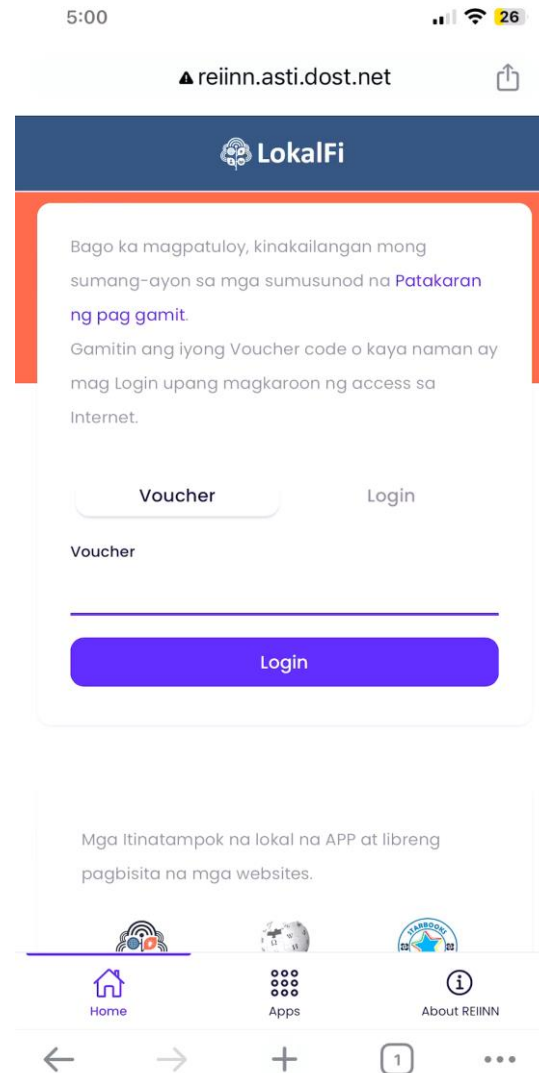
5:00

26

reiinn.asti.dost.net

LokalFi

Bago ka magpatuloy, kinakailangan mong sumang-ayon sa mga sumusunod na Patakaran ng pag gamit.
Gamitin ang iyong Voucher code o kaya naman ay mag Login upang magkaroon ng access sa Internet.

Voucher

Login

Voucher

Login

Mga Itinatampok na lokal na APP at libreng pagbisita na mga websites.

Home

Apps

About REIINN

1